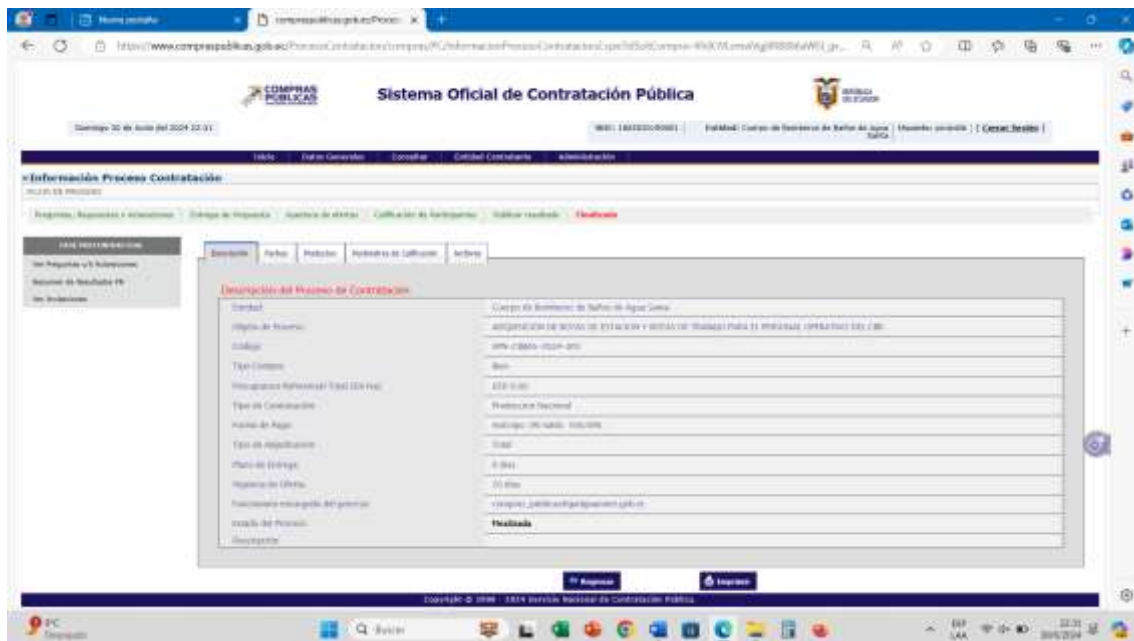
Nueva pestaña
compraspublicas.gob.ec/Proce
https://www.compraspublicas.gob.ec/ProcesoContratacion/compras/PC/informacionProcesoContratacion2.cpe?idSoliCompra=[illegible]

COMPRAS PÚBLICAS
Sistema Oficial de Contratación Pública
REPÚBLICA DEL ECUADOR

Domingo 30 de Junio del 2024 22:31
RUC: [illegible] | Entidad: Cuerpo de Bomberos de Baños de Agua Santa | Usuario: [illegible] | Cerrar Sesión

Inicio | Datos Generales | Consultar | Entidad Contratante | Administración

Información Proceso Contratación
FLUJO DE PROCESO

Preguntas, Respuestas y Aclaraciones | Entrega de Propuesta | Apertura de ofertas | Calificación de Participantes | Publicar resultado | Finalizada

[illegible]
Ver Preguntas y/o Aclaraciones
Resumen de Resultados PR
Ver Aclaraciones

Descripción | Fechas | Productos | Parámetros de Calificación | Archivos

Descripción del Proceso de Contratación

| | |
|---|---|
| Entidad: | Cuerpo de Bomberos de Baños de Agua Santa |
| Objeto de Proceso: | ADQUISICIÓN DE BOTAS DE ESTACIÓN Y BOTAS DE TRABAJO PARA EL PERSONAL OPERATIVO DEL CBB |
| Código: | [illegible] |
| Tipo Compra: | Bien |
| Presupuesto Referencial Total (Sin Iva): | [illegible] |
| Tipo de Contratación: | Preferencia Nacional |
| Forma de Pago: | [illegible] |
| Tipo de Adjudicación: | Total |
| Plazo de Entrega: | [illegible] |
| Vigencia de Oferta: | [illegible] |
| Funcionario encargado del proceso: | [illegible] |
| Estado del Proceso: | Finalizada |
| Descripción: | |

Regresar | Imprimir

Copyright © 1998 - 2024 Servicio Nacional de Contratación Pública

Buscar
ESP LAA 22:31 30/6/2024